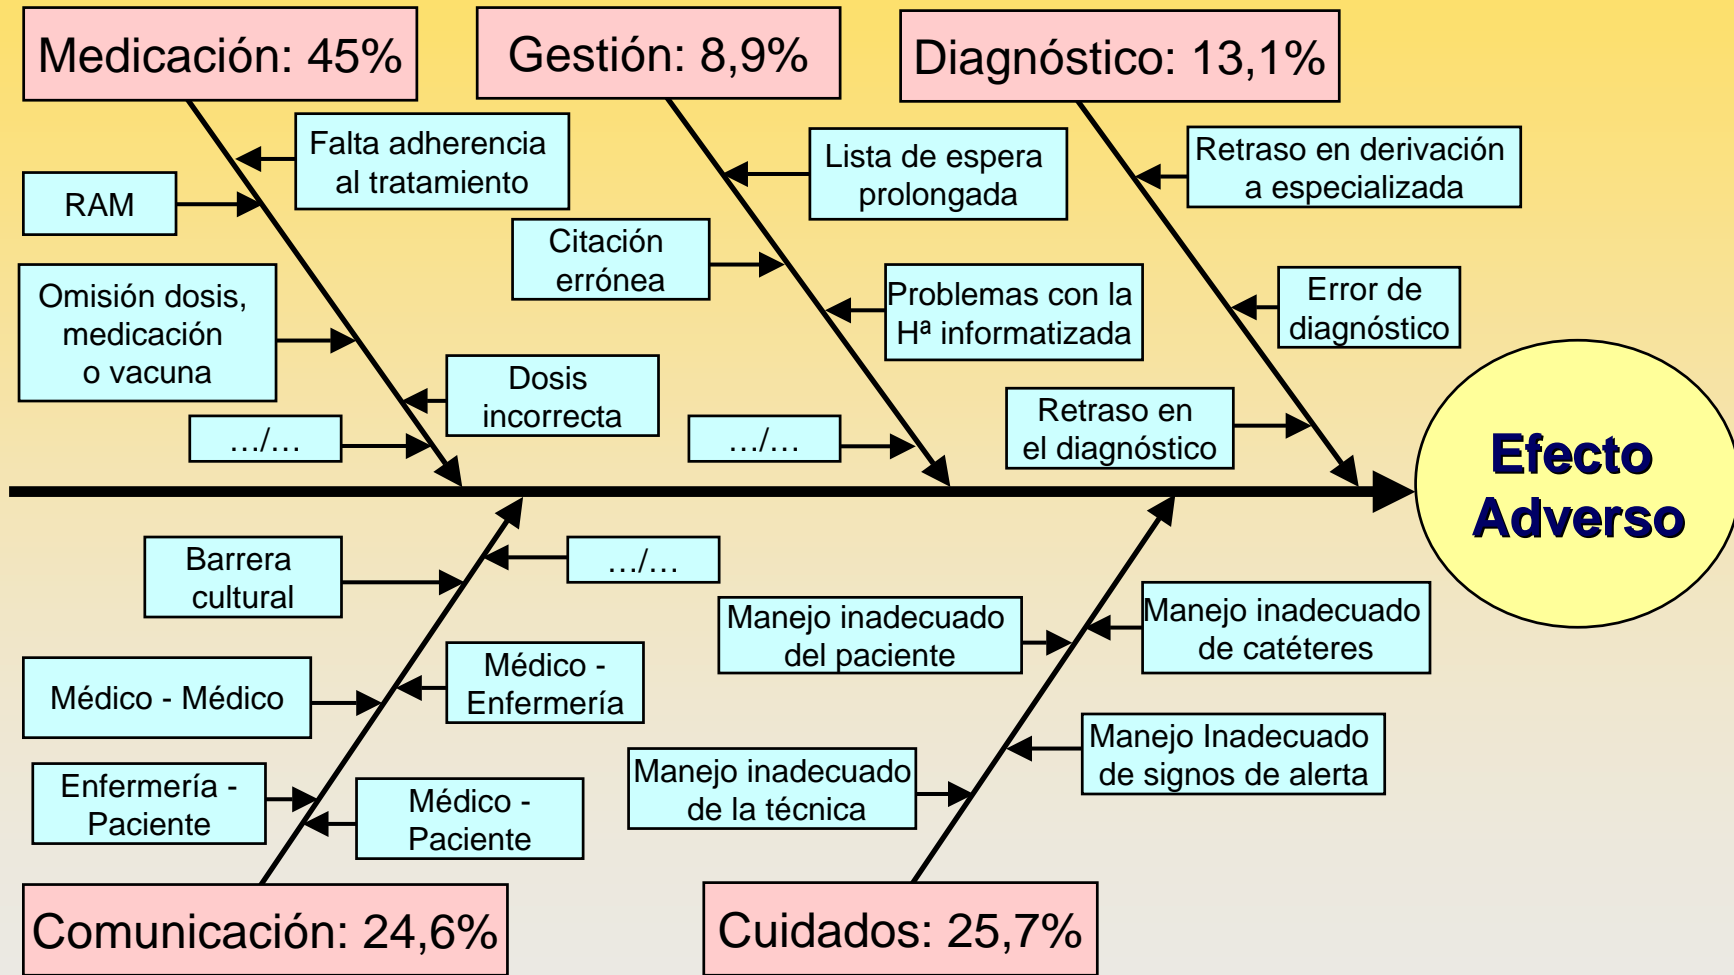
Medicación: 45%

Gestión: 8,9%

Diagnóstico: 13,1%

Falta adherencia al tratamiento

RAM

Omisión dosis, medicación o vacuna

Dosis incorrecta

…/…

Lista de espera prolongada

Citación errónea

Problemas con la Hª informatizada

…/…

Retraso en derivación a especializada

Error de diagnóstico

Retraso en el diagnóstico

Efecto Adverso

Barrera cultural

…/…

Médico - Médico

Médico - Enfermería

Enfermería - Paciente

Médico - Paciente

Manejo inadecuado del paciente

Manejo inadecuado de catéteres

Manejo Inadecuado de signos de alerta

Manejo inadecuado de la técnica

Comunicación: 24,6%

Cuidados: 25,7%